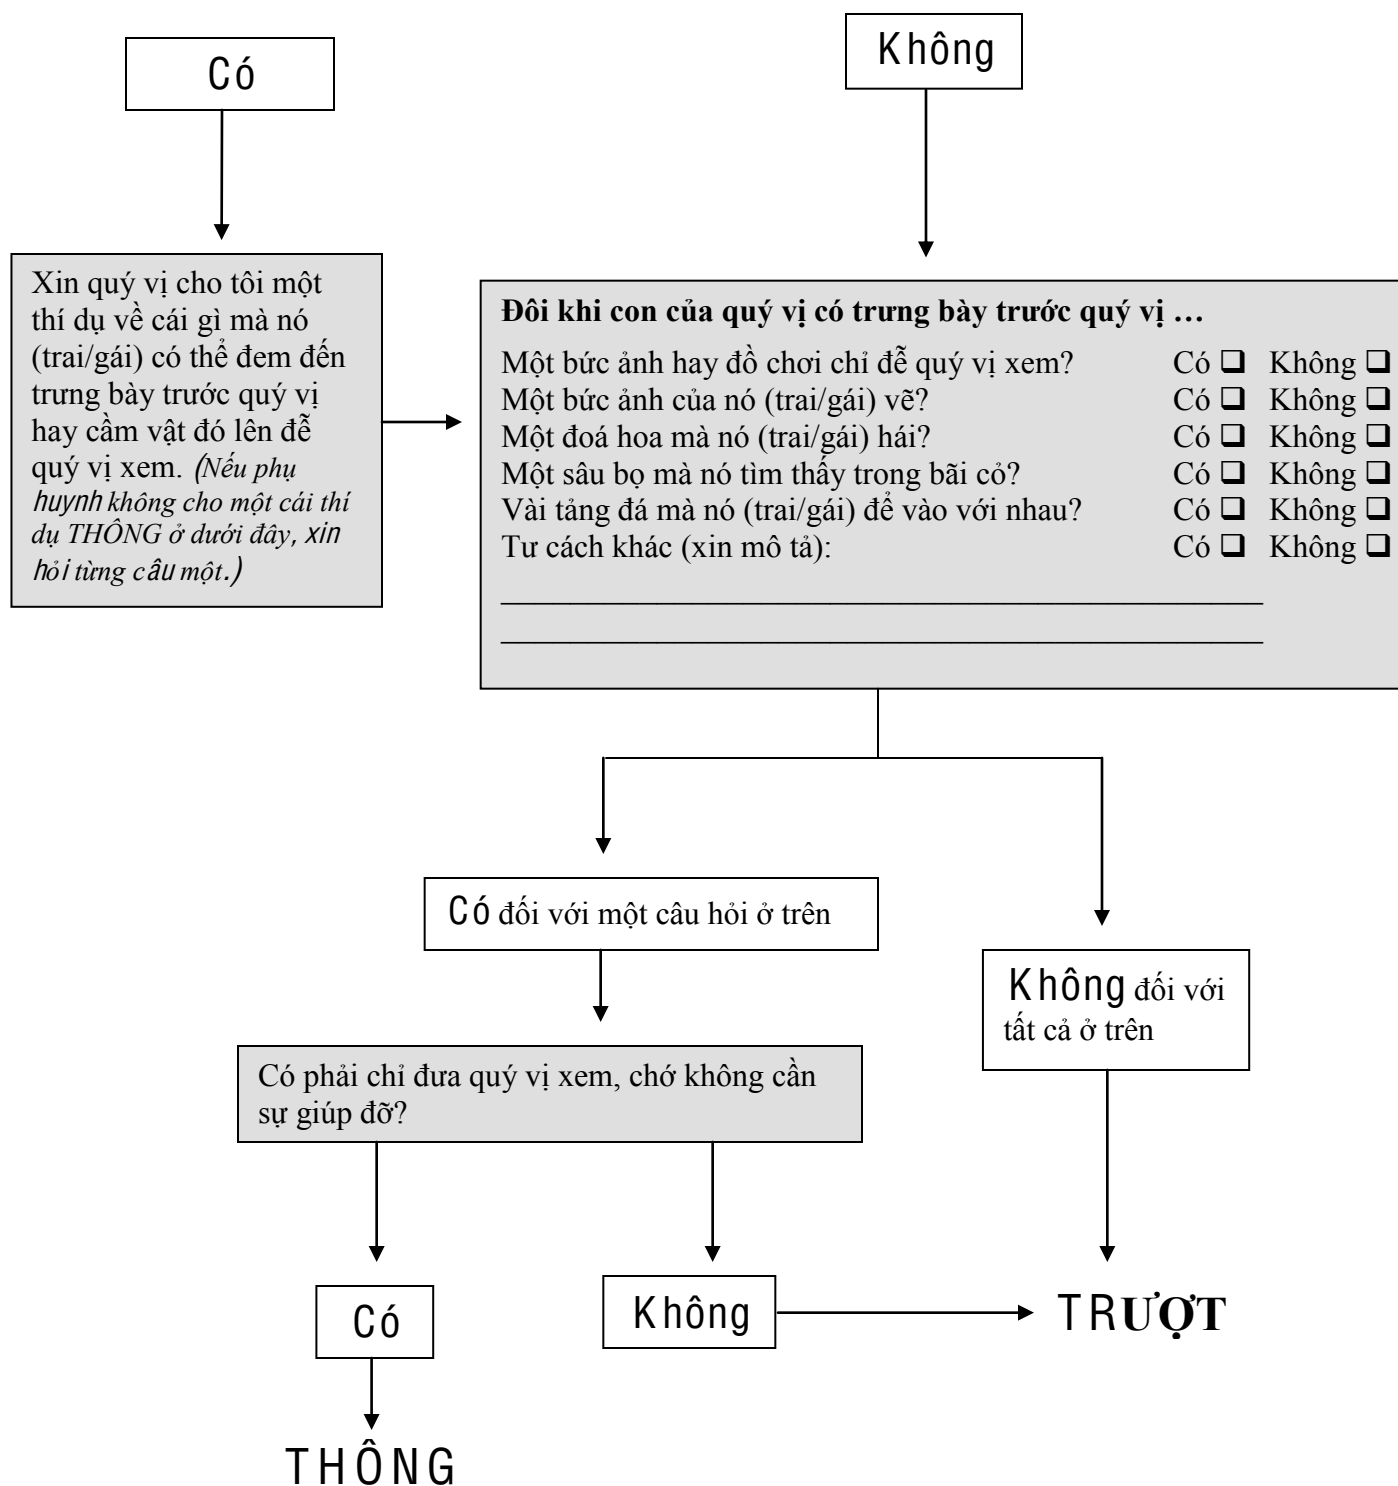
Có

Không

Xin quý vị cho tôi một thí dụ về cái gì mà nó (trai/gái) có thể đem đến trưng bày trước quý vị hay cầm vật đó lên để quý vị xem. (Nếu phụ huynh không cho một cái thí dụ THÔNG ở dưới đây, xin hỏi từng câu một.)

**Đôi khi con của quý vị có trưng bày trước quý vị …**

| | | |
|---|---|---|
| Một bức ảnh hay đồ chơi chỉ để quý vị xem? | Có ❑ | Không ❑ |
| Một bức ảnh của nó (trai/gái) vẽ? | Có ❑ | Không ❑ |
| Một đoá hoa mà nó (trai/gái) hái? | Có ❑ | Không ❑ |
| Một sâu bọ mà nó tìm thấy trong bãi cỏ? | Có ❑ | Không ❑ |
| Vài tảng đá mà nó (trai/gái) để vào với nhau? | Có ❑ | Không ❑ |
| Tư cách khác (xin mô tả): | Có ❑ | Không ❑ |

________________________________________
________________________________________

Có đối với một câu hỏi ở trên

Không đối với tất cả ở trên

Có phải chỉ đưa quý vị xem, chớ không cần sự giúp đỡ?

Có

Không

TRƯỢT

THÔNG